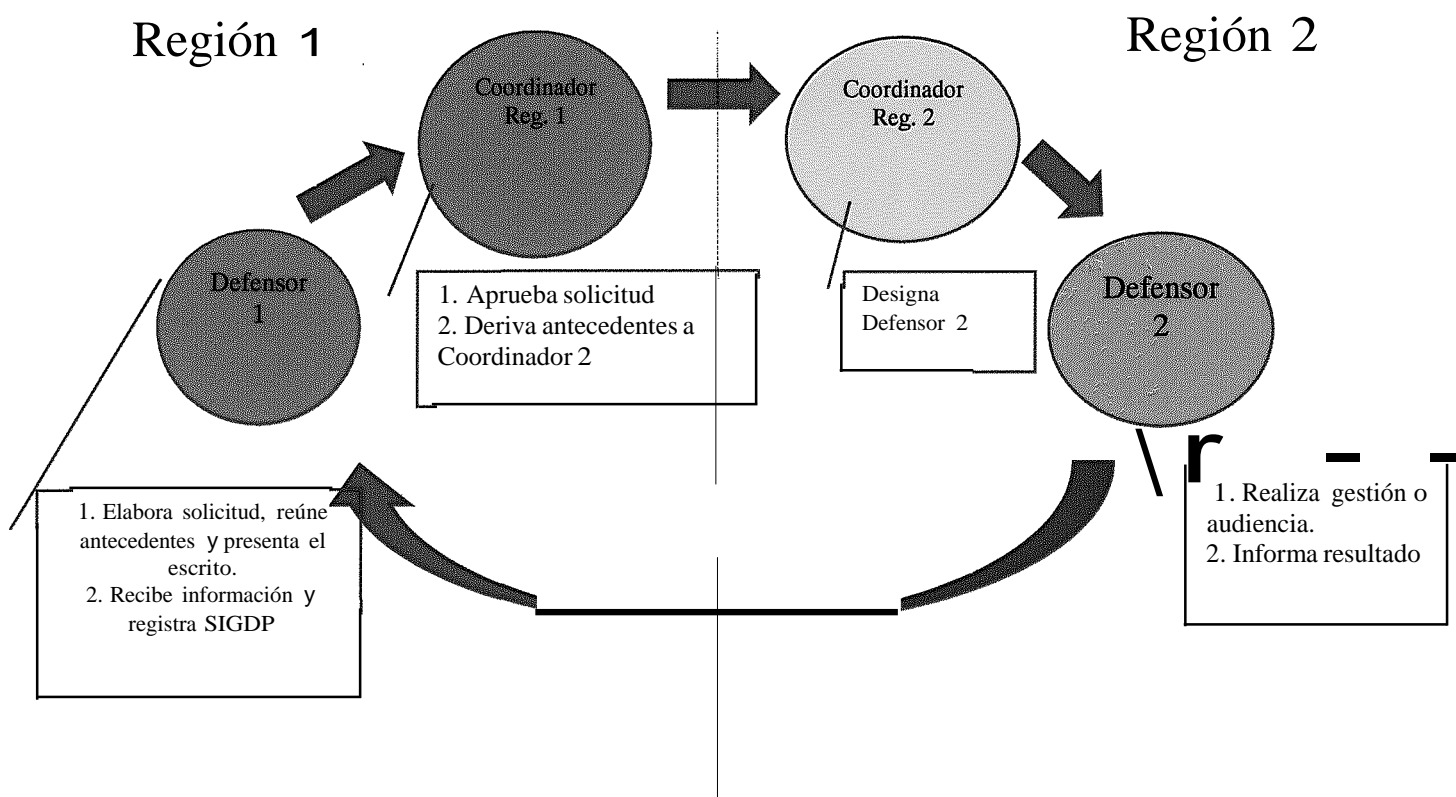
Región 1

Región 2

Coordinador Reg. 1

Coordinador Reg. 2

Defensor 1

Defensor 2

1. Aprueba solicitud
2. Deriva antecedentes a Coordinador 2

Designa Defensor 2

1. Elabora solicitud, reúne antecedentes y presenta el escrito.
2. Recibe información y registra SIGDP

1. Realiza gestión o audiencia.
2. Informa resultado